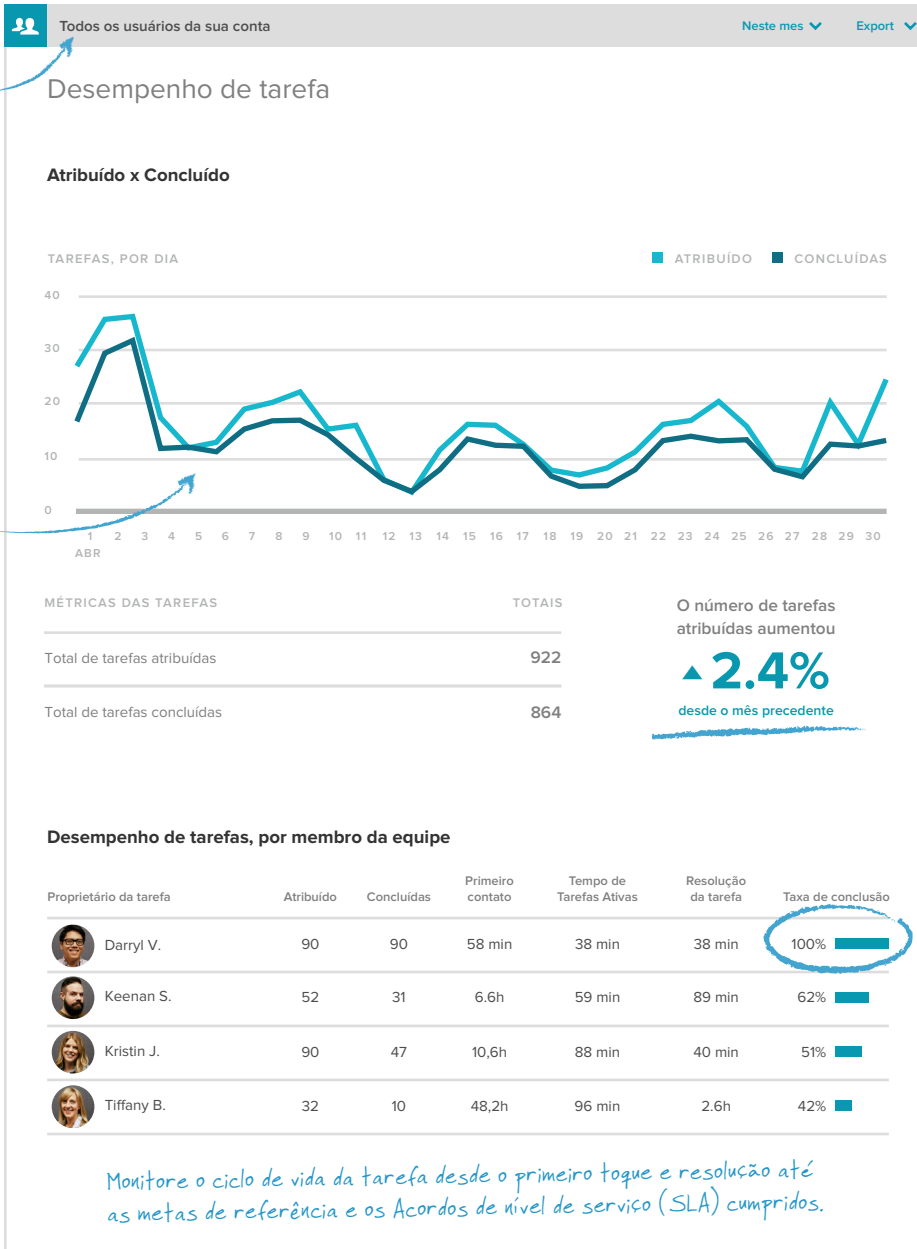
Todos os usuários da sua conta

Neste mes

Export

Desempenho de tarefa

Atribuído x Concluído

TAREFAS, POR DIA

ATRIBUÍDO

CONCLUÍDAS

40
30
20
10
0

1 ABR 2 3 4 5 6 7 8 9 10 11 12 13 14 15 16 17 18 19 20 21 22 23 24 25 26 27 28 29 30

| MÉTRICAS DAS TAREFAS | TOTAIS |
|---|---|
| Total de tarefas atribuídas | 922 |
| Total de tarefas concluídas | 864 |

O número de tarefas atribuídas aumentou

2.4%

desde o mês precedente

Desempenho de tarefas, por membro da equipe

| Proprietário da tarefa | Atribuído | Concluídas | Primeiro contato | Tempo de Tarefas Ativas | Resolução da tarefa | Taxa de conclusão |
|---|---|---|---|---|---|---|
| Darryl V. | 90 | 90 | 58 min | 38 min | 38 min | 100% |
| Keenan S. | 52 | 31 | 6.6h | 59 min | 89 min | 62% |
| Kristin J. | 90 | 47 | 10,6h | 88 min | 40 min | 51% |
| Tiffany B. | 32 | 10 | 48,2h | 96 min | 2.6h | 42% |

Monitore o ciclo de vida da tarefa desde o primeiro toque e resolução até as metas de referência e os Acordos de nível de serviço (SLA) cumpridos.